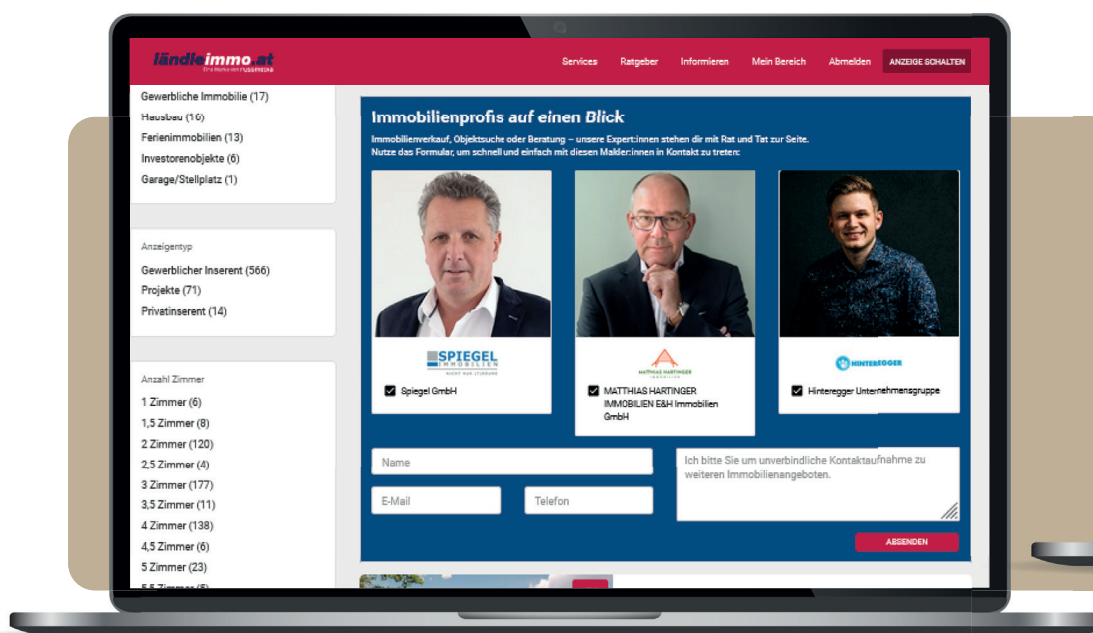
ländleimmo.at
Eine Marke von RUSSMEDIA

Services Ratgeber Informieren Mein Bereich Abmelden ANZEIGE SCHALTEN

Gewerbliche Immobilie (17)
Hausbau (16)
Ferienimmobilien (13)
Investorenobjekte (6)
Garage/Stellplatz (1)

Anzeigentyp
Gewerblicher Inserent (566)
Projekte (71)
Privatinserent (14)

Anzahl Zimmer
1 Zimmer (6)
1,5 Zimmer (8)
2 Zimmer (120)
2,5 Zimmer (4)
3 Zimmer (177)
3,5 Zimmer (11)
4 Zimmer (138)
4,5 Zimmer (6)
5 Zimmer (23)
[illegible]

Immobilienprofis auf einen Blick
Immobilienverkauf, Objektsuche oder Beratung – unsere Expert:innen stehen dir mit Rat und Tat zur Seite. Nutze das Formular, um schnell und einfach mit diesen Makler:innen in Kontakt zu treten:

SPIEGEL IMMOBILIEN
Spiegel GmbH

MATTHIAS HARTINGER
MATTHIAS HARTINGER IMMOBILIEN E&H Immobilien GmbH

HINTEREGGER
Hinteregger Unternehmensgruppe

Name
E-Mail
Telefon
Ich bitte Sie um unverbindliche Kontaktaufnahme zu weiteren Immobilienangeboten.
ABSENDEN